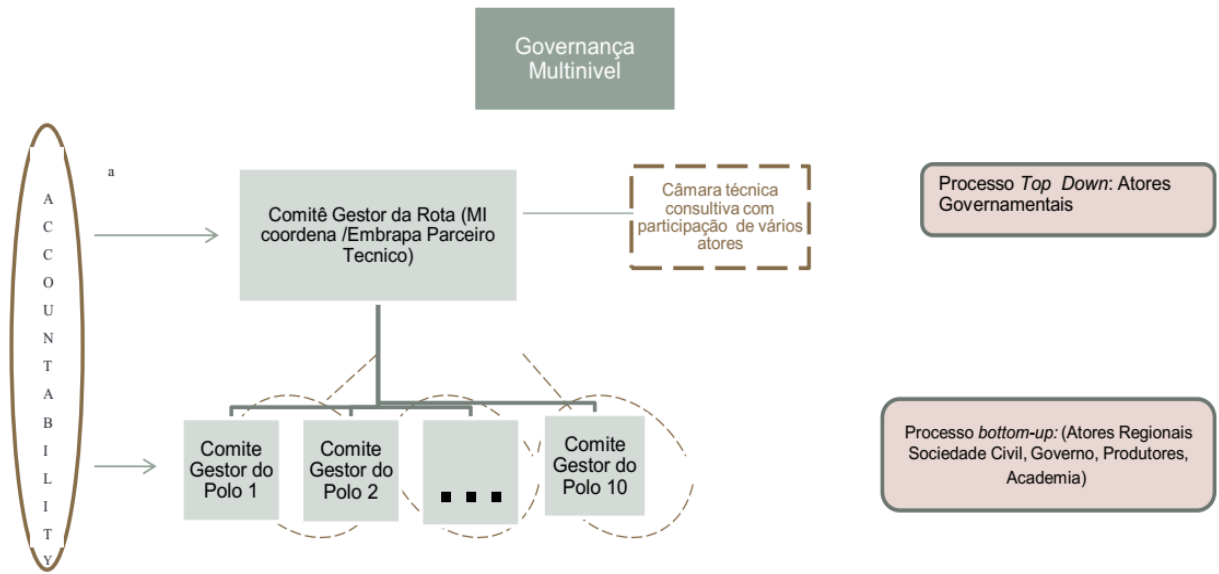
Governança Multinivel

A C C O U N T A B I L I T Y

a

Comitê Gestor da Rota (MI coordena /Embrapa Parceiro Tecnico)

Câmara técnica consultiva com participação de vários atores

Processo *Top Down*: Atores Governamentais

Comite Gestor do Polo 1

Comite Gestor do Polo 2

...

Comite Gestor do Polo 10

Processo *bottom-up:* (Atores Regionais Sociedade Civil, Governo, Produtores, Academia)